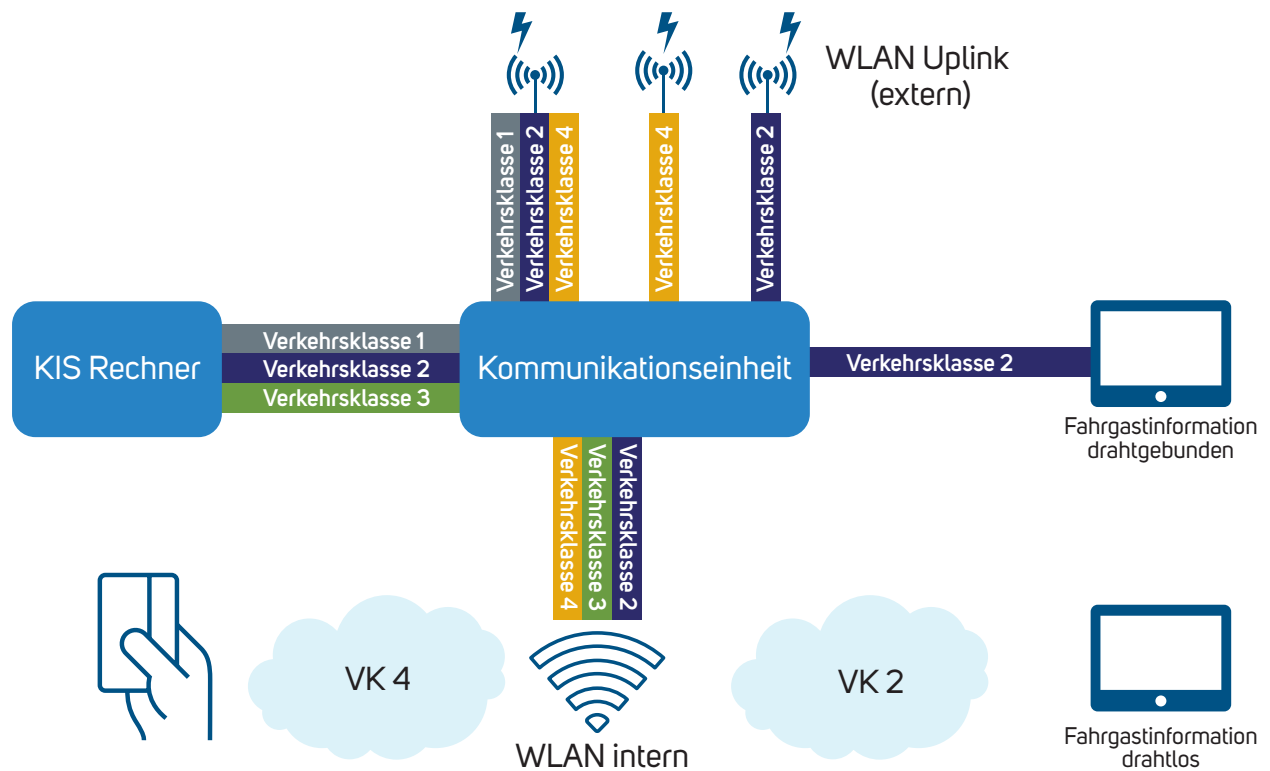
WLAN Uplink
(extern)

Verkehrsklasse 1
Verkehrsklasse 2
Verkehrsklasse 4
Verkehrsklasse 4
Verkehrsklasse 2

KIS Rechner

Verkehrsklasse 1
Verkehrsklasse 2
Verkehrsklasse 3

Kommunikationseinheit

Verkehrsklasse 2

Fahrgastinformation drahtgebunden

Verkehrsklasse 4
Verkehrsklasse 3
Verkehrsklasse 2

VK 4

WLAN intern

VK 2

Fahrgastinformation drahtlos